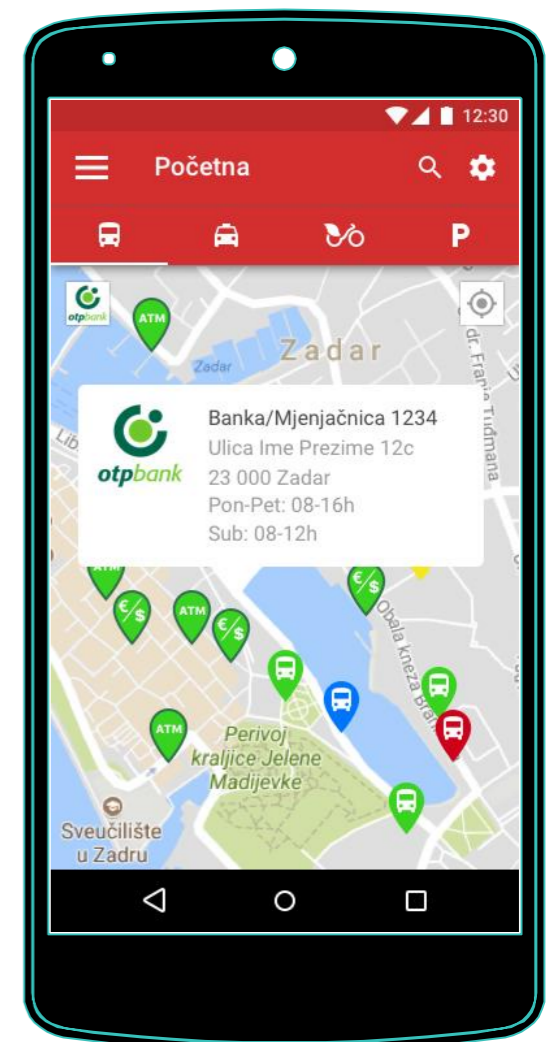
12:30

Početna

P

otpbank

ATM

Zadar

Zadar

dr. Franje Tuđmana

Lib

otpbank

Banka/Mjenjačnica 1234
Ulica Ime Prezime 12c
23 000 Zadar
Pon-Pet: 08-16h
Sub: 08-12h

ATM

€/$

ATM

€/$

€/$

Obala kneza Bran

ATM

Perivoj kraljice Jelene Madijevke

Sveučilište u Zadru